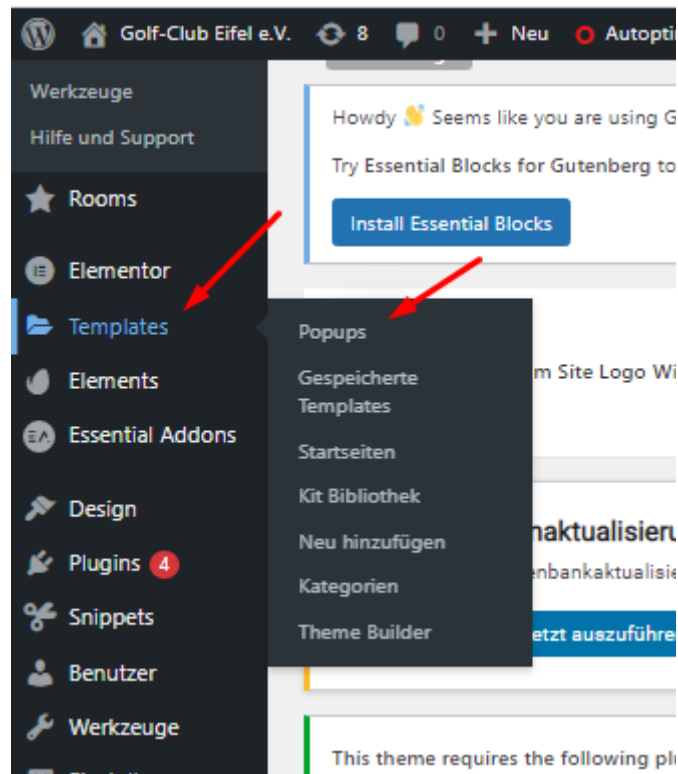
Golf-Club Eifel e.V. 8 0 Neu Autopti

Werkzeuge
Hilfe und Support

Rooms
Elementor
Templates
Elements
Essential Addons
Design
Plugins 4
Snippets
Benutzer
Werkzeuge

Howdy 👋 Seems like you are using G

Try Essential Blocks for Gutenberg to

Install Essential Blocks

Popups
Gespeicherte Templates
Startseiten
Kit Bibliothek
Neu hinzufügen
Kategorien
Theme Builder

m Site Logo Wi

nkaktualisieru

enbankaktualisie

etzt ausführe

This theme requires the following plu